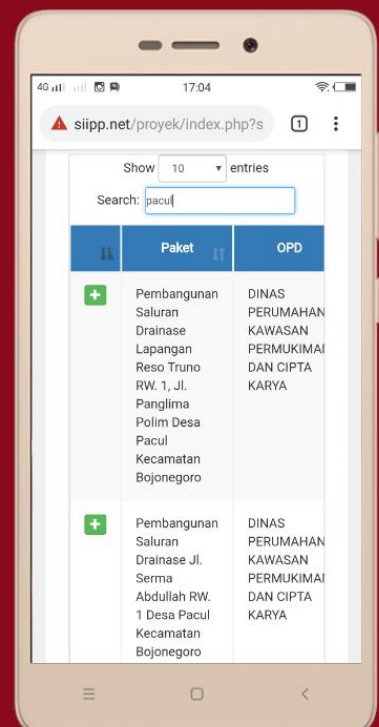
4G 17:04

siipp.net/proyek/index.php?s 1

Show 10 entries

Search: pacul

| | Paket | OPD |
|---|---|---|
| + | Pembangunan Saluran Drainase Lapangan Reso Truno RW. 1, Jl. Panglima Polim Desa Pacul Kecamatan Bojonegoro | DINAS PERUMAHAN KAWASAN PERMUKIMAI DAN CIPTA KARYA |
| + | Pembangunan Saluran Drainase Jl. Serma Abdullah RW. 1 Desa Pacul Kecamatan Bojonegoro | DINAS PERUMAHAN KAWASAN PERMUKIMAI DAN CIPTA KARYA |